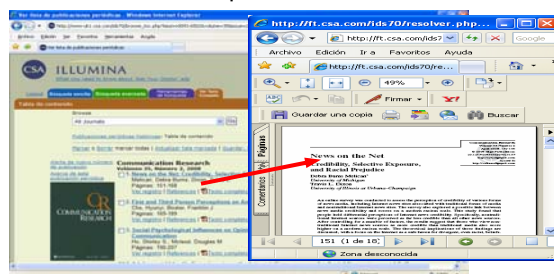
Ver lista de publicaciones periódicas - Windows Internet Explorer

Archivo Edición Ver Favoritos Herramientas Ayuda

CSA ILLUMINA

Búsqueda rápida Búsqueda avanzada

Tabla de contenido

Communication Research

News on the Net: Credibility, Selective Exposure, and Racial Prejudice

Referencias | Texto completo

Communication Research

http://ft.csa.com/ids70/resolver.php...

http://ft.csa.com/ids7

Google

Archivo Edición Ir a Favoritos Ayuda

49%

http://ft.csa.com/ids70/re...

Firmar

Guardar una copia

Buscar

Páginas

Comentarios

News on the Net
Credibility, Selective Exposure, and Racial Prejudice

Debra Dunn Melican
University of Michigan
Travis L. Dixon
University of Illinois at Urbana-Champaign

151 (1 de 18)

Zona desconocida